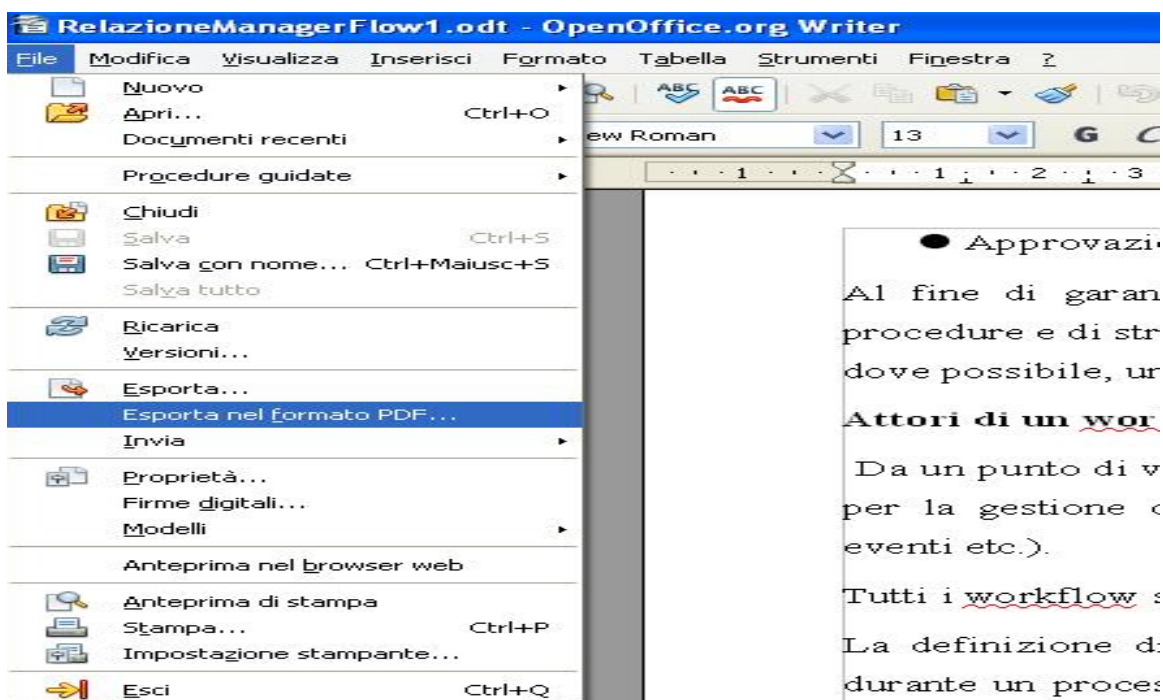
RelazioneManagerFlow1.odt - OpenOffice.org Writer

File Modifica Visualizza Inserisci Formato Tabella Strumenti Finestra ?

Nuovo
Apri... Ctrl+O
Documenti recenti
Procedure guidate
Chiudi
Salva Ctrl+S
Salva con nome... Ctrl+Maiusc+S
Salva tutto
Ricarica
Versioni...
Esporta...
Esporta nel formato PDF...
Invia
Proprietà...
Firme digitali...
Modelli
Anteprima nel browser web
Anteprima di stampa
Stampa... Ctrl+P
Impostazione stampante...
Esci Ctrl+Q

ew Roman 13 G C

1 1 2 3

● Approvazi

Al fine di garan procedure e di str dove possibile, un

Attori di un wor

Da un punto di v per la gestione d eventi etc.).

Tutti i workflow s

La definizione di durante un proces